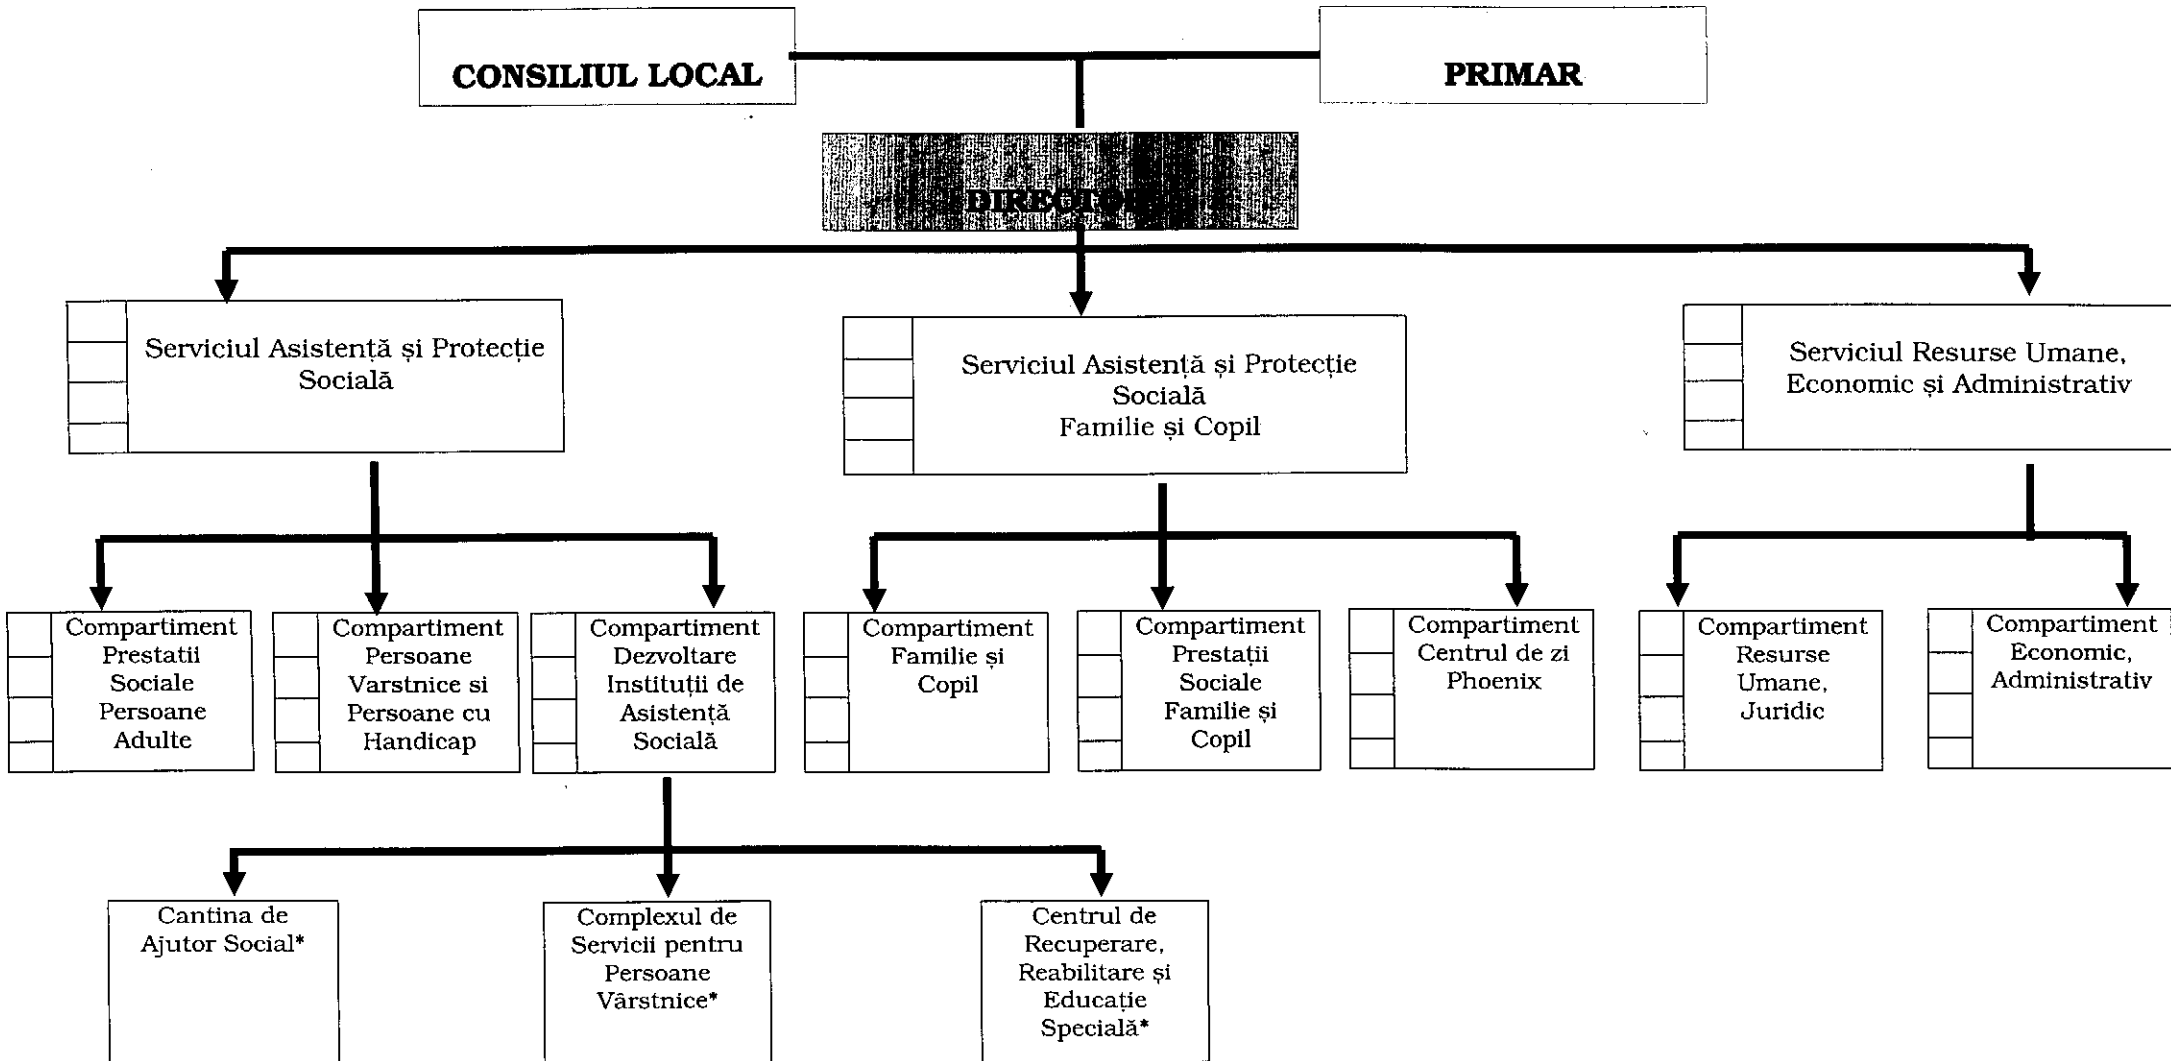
CONSILIUL LOCAL

PRIMAR

DIRECTOR

Serviciul Asistență și Protecție Socială

Serviciul Asistență și Protecție Socială Familie și Copil

Serviciul Resurse Umane, Economic și Administrativ

Compartiment Prestatii Sociale Persoane Adulte

Compartiment Persoane Varstnice si Persoane cu Handicap

Compartiment Dezvoltare Instituții de Asistență Socială

Compartiment Familie și Copil

Compartiment Prestații Sociale Familie și Copil

Compartiment Centrul de zi Phoenix

Compartiment Resurse Umane, Juridic

Compartiment Economic, Administrativ

Cantina de Ajutor Social*

Complexul de Servicii pentru Persoane Vârstnice*

Centrul de Recuperare, Reabilitare și Educație Specială*